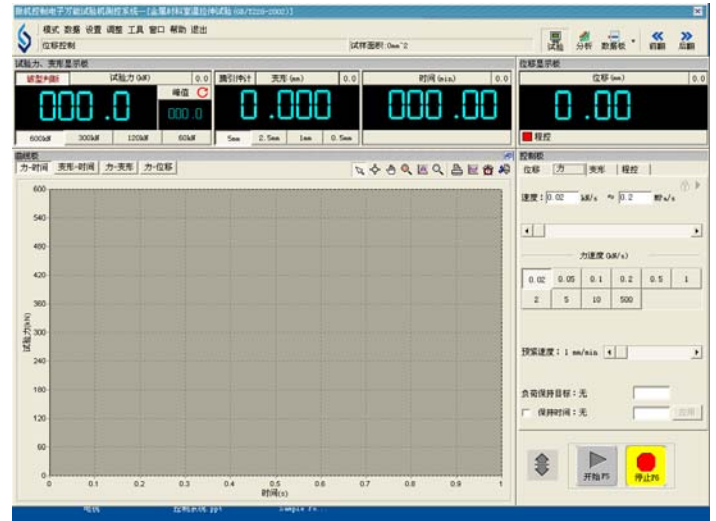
微机控制电子万能试验机测控系统—[金属材料室温拉伸试验 (GB/T228-2002)]

模式 数据 设置 调整 工具 窗口 帮助 退出

位移控制

试样面积: 0mm^2

试验 分析 数据板 前翻 后翻

试验力、变形显示板

破型判断 试验力 (kN) 0.0

000.0

峰值

000.0

600kN 300kN 120kN 60kN

脱引伸计 变形 (mm) 0.0

0.000

5mm 2.5mm 1mm 0.5mm

时间 (min) 0.0

000.00

位移显示板

位移 (mm) 0.0

0.00

程控

曲线板

力-时间 变形-时间 力-变形 力-位移

控制板

位移 力 变形 程控

速度: 0.02 kN/s ≈ 0.2 mm/s

力速度 (kN/s)

| 0.02 | 0.05 | 0.1 | 0.2 | 0.5 | 1 |
|---|---|---|---|---|---|
| 2 | 5 | 10 | 500 | | |

预紧速度: 1 mm/min

负荷保持目标: 无

保持时间: 无

应用

开始 F5

停止 F6

600
540
480
420
360
300
240
180
120
60
0

试验力(kN)

0 0.1 0.2 0.3 0.4 0.5 0.6 0.7 0.8 0.9 1

时间(s)

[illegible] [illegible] Sample F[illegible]